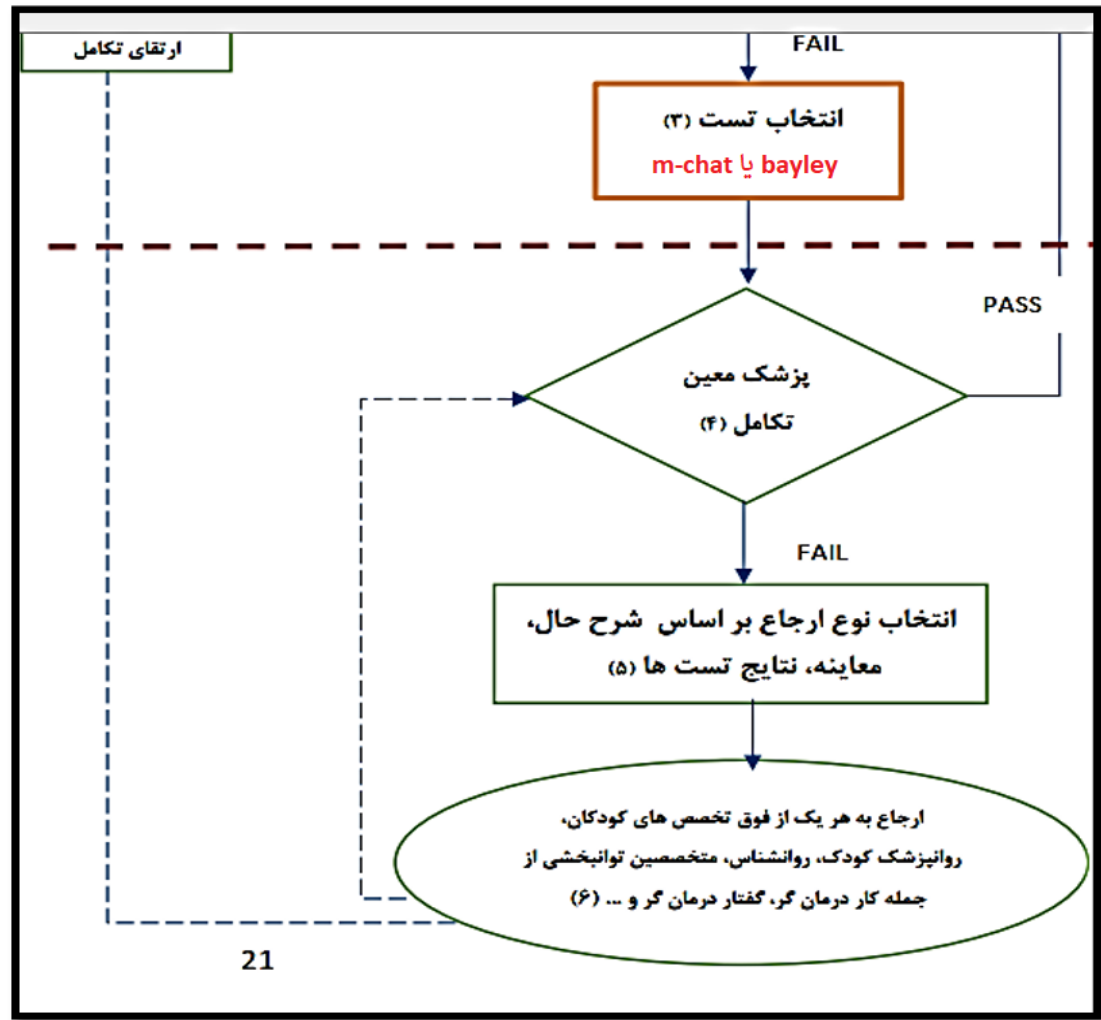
ارتقای تکامل

FAIL

انتخاب تست (۳)
m-chat یا bayley

PASS

پزشک معین
تکامل (۴)

FAIL

انتخاب نوع ارجاع بر اساس شرح حال، معاینه، نتایج تست ها (۵)

ارجاع به هر یک از فوق تخصص های کودکان، روانپزشک کودک، روانشناس، متخصصین توانبخشی از جمله کار درمان گر، گفتار درمان گر و ... (۶)

21